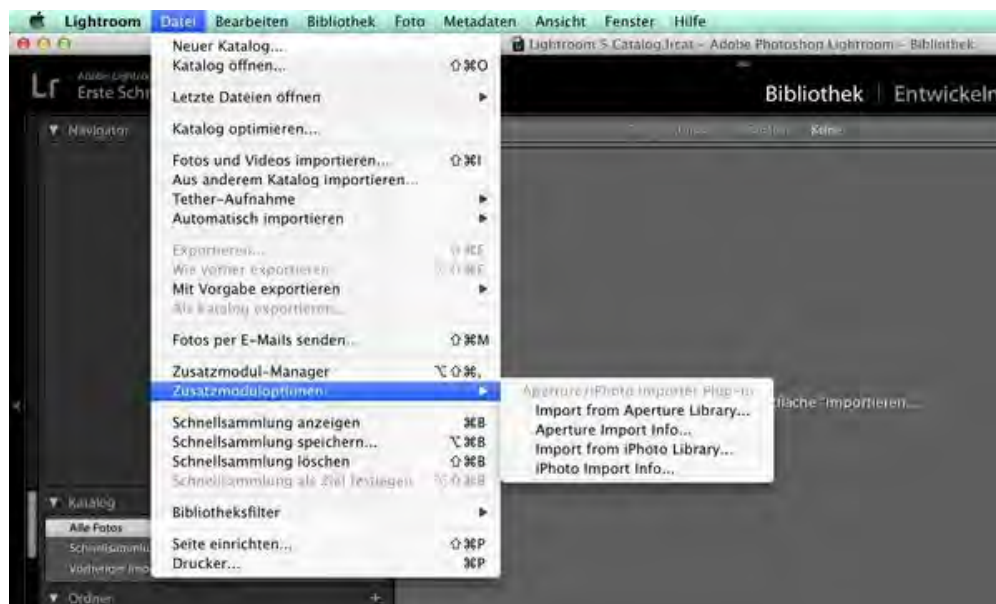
Lightroom Datei Bearbeiten Bibliothek Foto Metadaten Ansicht Fenster Hilfe

Lightroom 5 Catalog.lrcat - Adobe Photoshop Lightroom - Bibliothek

Lr Adobe Lightroom Erste Schr

Bibliothek | Entwickeln

Navigator

Keine

Neuer Katalog...
Katalog öffnen... ⇧⌘O
Letzte Dateien öffnen ▶
Katalog optimieren...
Fotos und Videos importieren... ⇧⌘I
Aus anderem Katalog importieren...
Tether-Aufnahme ▶
Automatisch importieren ▶
Exportieren... ⇧⌘E
Wie vorher exportieren ⌥⇧⌘E
Mit Vorgabe exportieren ▶
Als Katalog exportieren...
Fotos per E-Mails senden... ⇧⌘M
Zusatzmodul-Manager ⌥⇧⌘,
Zusatzmoduloptionen ▶
Schnellsammlung anzeigen ⌘B
Schnellsammlung speichern... ⌥⌘B
Schnellsammlung löschen ⇧⌘B
Schnellsammlung als Ziel festlegen ⌥⇧⌘B
Bibliotheksfilter ▶
Seite einrichten... ⇧⌘P
Drucker... ⌘P

Aperture/iPhoto Importer Plug-in
Import from Aperture Library...
Aperture Import Info...
Import from iPhoto Library...
iPhoto Import Info...

tfläche "Importieren...

Katalog
Alle Fotos
Schnellsammlu
Vorheriger Imp
Ordner